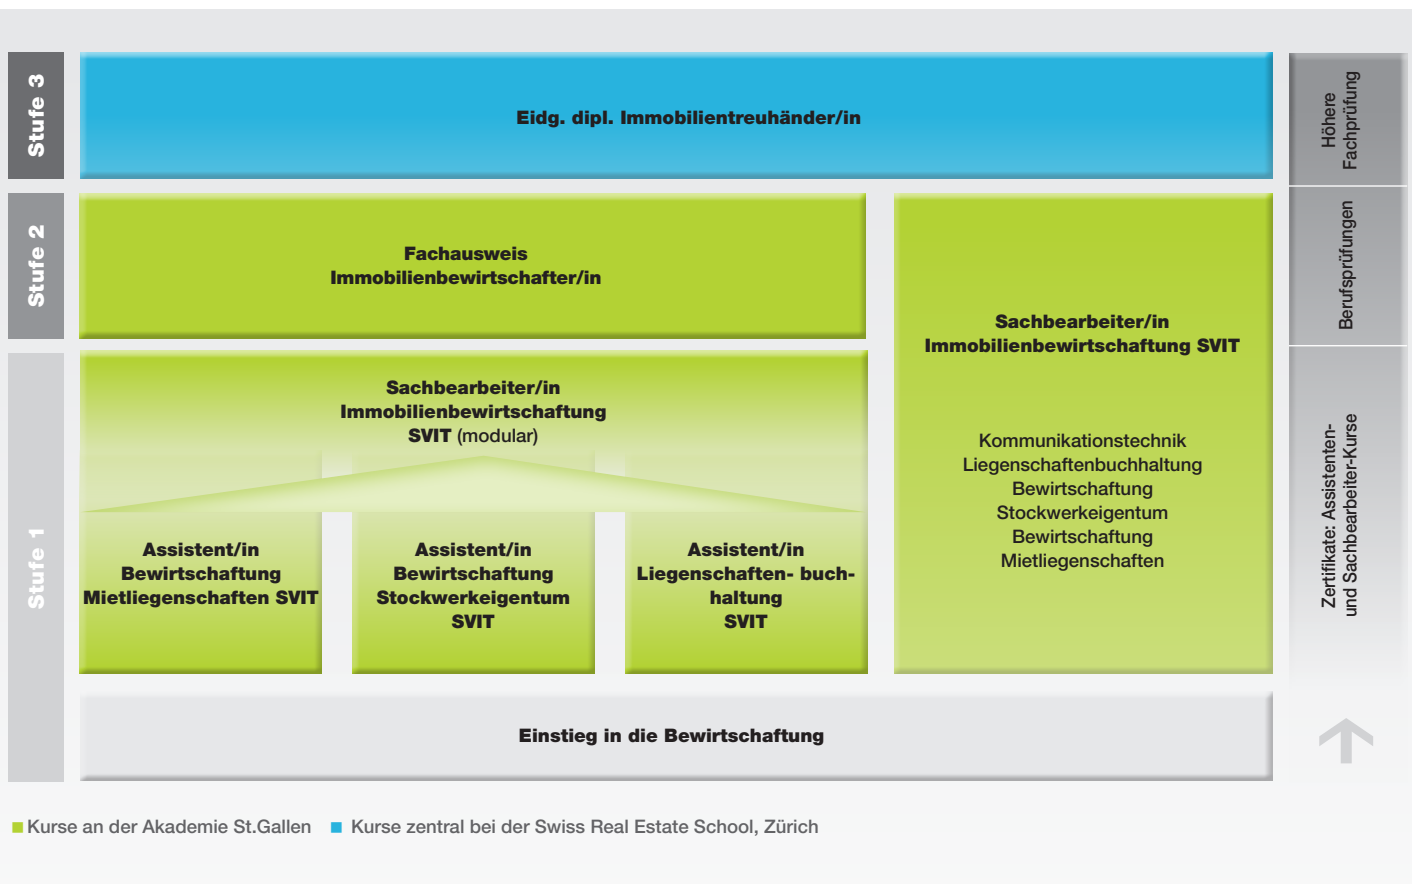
Stufe 3

Eidg. dipl. Immobilientreuhänder/in

Höhere Fachprüfung

Stufe 2

Fachausweis Immobilienbewirtschafter/in

Sachbearbeiter/in Immobilienbewirtschaftung SVIT

Kommunikationstechnik
Liegenschaftenbuchhaltung
Bewirtschaftung Stockwerkeigentum
Bewirtschaftung Mietliegenschaften

Berufsprüfungen

Stufe 1

Sachbearbeiter/in Immobilienbewirtschaftung SVIT (modular)

Assistent/in Bewirtschaftung Mietliegenschaften SVIT

Assistent/in Bewirtschaftung Stockwerkeigentum SVIT

Assistent/in Liegenschaften- buchhaltung SVIT

Zertifikate: Assistenten- und Sachbearbeiter-Kurse

Einstieg in die Bewirtschaftung

Kurse an der Akademie St.Gallen Kurse zentral bei der Swiss Real Estate School, Zürich